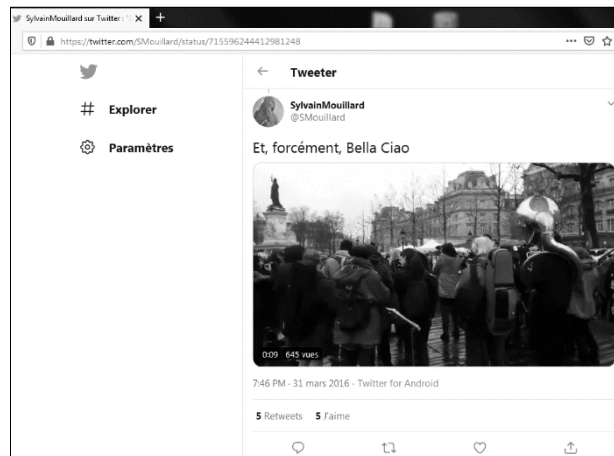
SylvainMouillard sur Twitter : "Et

https://twitter.com/SMouillard/status/715596244412981248

Explorer

Paramètres

Tweeter

SylvainMouillard
@SMouillard

Et, forcément, Bella Ciao

0:09 645 vues

7:46 PM - 31 mars 2016 · Twitter for Android

5 Retweets 5 J'aime